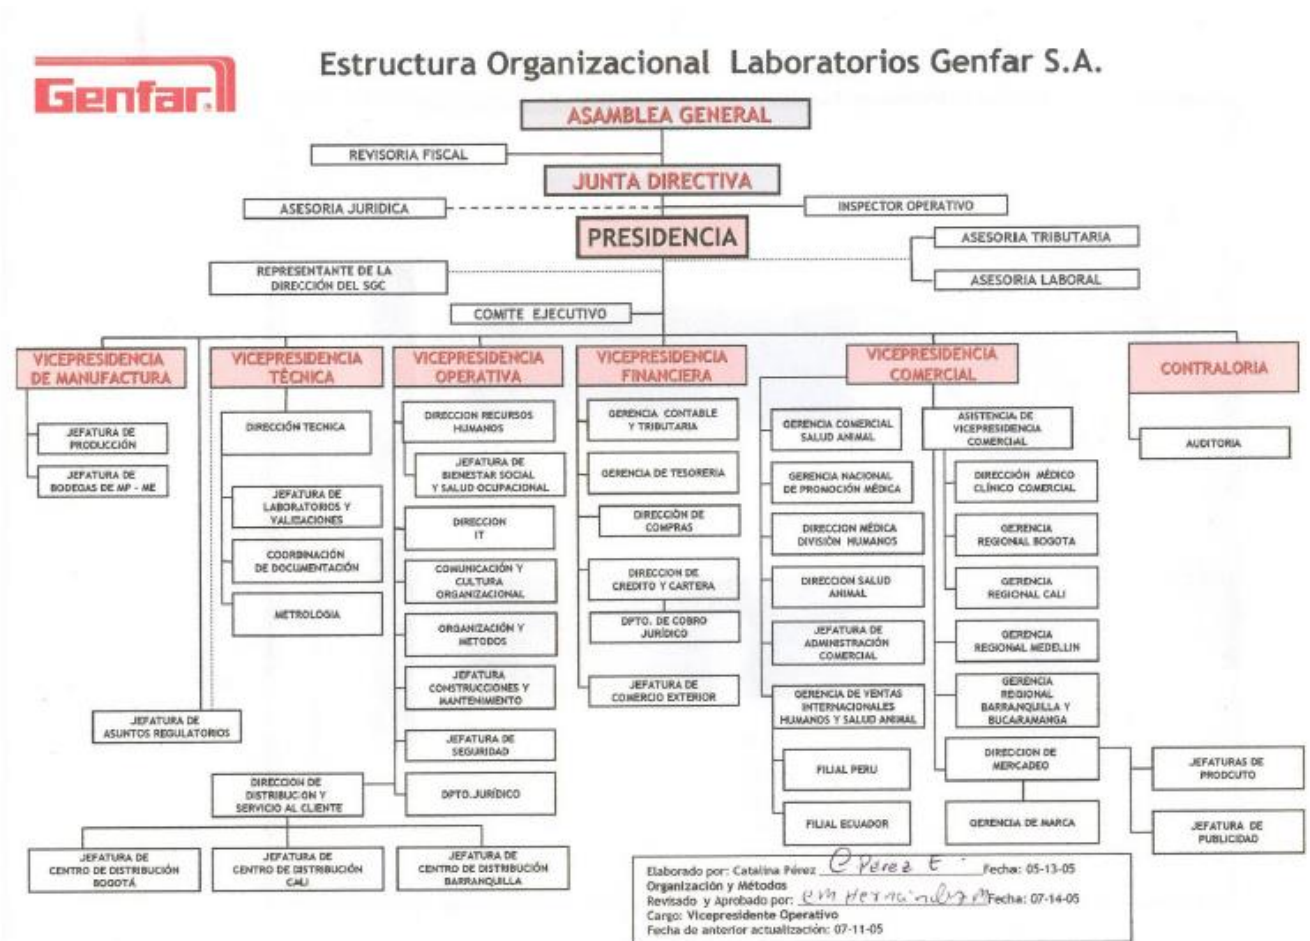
Genfar

Estructura Organizacional Laboratorios Genfar S.A.

ASAMBLEA GENERAL

REVISORIA FISCAL

JUNTA DIRECTIVA

ASESORIA JURIDICA

INSPECTOR OPERATIVO

PRESIDENCIA

ASESORIA TRIBUTARIA

ASESORIA LABORAL

REPRESENTANTE DE LA DIRECCIÓN DEL SGC

COMITE EJECUTIVO

VICEPRESIDENCIA DE MANUFACTURA

JEFATURA DE PRODUCCIÓN

JEFATURA DE BODEGAS DE MP - ME

VICEPRESIDENCIA TÉCNICA

DIRECCIÓN TECNICA

JEFATURA DE LABORATORIOS Y VALIDACIONES

COORDINACIÓN DE DOCUMENTACIÓN

METROLOGIA

JEFATURA DE ASUNTOS REGULATORIOS

VICEPRESIDENCIA OPERATIVA

DIRECCION RECURSOS HUMANOS

JEFATURA DE BIENESTAR SOCIAL Y SALUD OCUPACIONAL

DIRECCION IT

COMUNICACIÓN Y CULTURA ORGANIZACIONAL

ORGANIZACIÓN Y METODOS

JEFATURA CONSTRUCCIONES Y MANTENIMIENTO

JEFATURA DE SEGURIDAD

DPTO. JURÍDICO

DIRECCION DE DISTRIBUCION Y SERVICIO AL CLIENTE

JEFATURA DE CENTRO DE DISTRIBUCIÓN BOGOTÁ

JEFATURA DE CENTRO DE DISTRIBUCIÓN CALI

JEFATURA DE CENTRO DE DISTRIBUCIÓN BARRANQUILLA

VICEPRESIDENCIA FINANCIERA

GERENCIA CONTABLE Y TRIBUTARIA

GERENCIA DE TESORERIA

DIRECCIÓN DE COMPRAS

DIRECCION DE CREDITO Y CARTERA

DPTO. DE COBRO JURÍDICO

JEFATURA DE COMERCIO EXTERIOR

VICEPRESIDENCIA COMERCIAL

GERENCIA COMERCIAL SALUD ANIMAL

GERENCIA NACIONAL DE PROMOCIÓN MÉDICA

DIRECCION MÉDICA DIVISIÓN HUMANOS

DIRECCIÓN SALUD ANIMAL

JEFATURA DE ADMINISTRACIÓN COMERCIAL

GERENCIA DE VENTAS INTERNACIONALES HUMANOS Y SALUD ANIMAL

FILIAL PERU

FILIAL ECUADOR

ASISTENCIA DE VICEPRESIDENCIA COMERCIAL

DIRECCIÓN MÉDICO CLÍNICO COMERCIAL

GERENCIA REGIONAL BOGOTA

GERENCIA REGIONAL CALI

GERENCIA REGIONAL MEDELLIN

GERENCIA REGIONAL BARRANQUILLA Y BUCARAMANGA

DIRECCION DE MERCADEO

GERENCIA DE MARCA

JEFATURAS DE PRODUCTO

JEFATURA DE PUBLICIDAD

CONTRALORIA

AUDITORIA

Elaborado por: Catalina Pérez C Perez E Fecha: 05-13-05
Organización y Métodos
Revisado y Aprobado por: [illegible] Fecha: 07-14-05
Cargo: Vicepresidente Operativo
Fecha de anterior actualización: 07-11-05